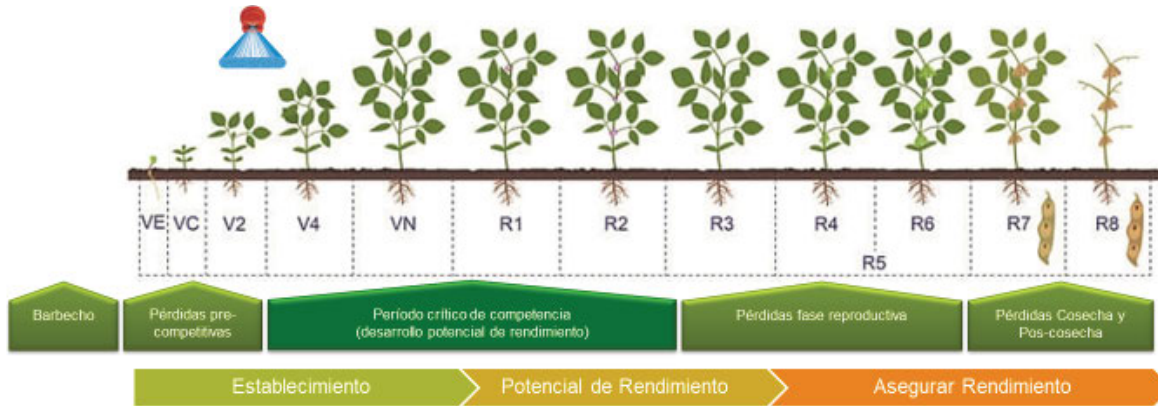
VE VC V2 V4 VN R1 R2 R3 R4 R6 R7 R8

R5

Barbecho

Pérdidas pre-competitivas

Período crítico de competencia (desarrollo potencial de rendimiento)

Pérdidas fase reproductiva

Pérdidas Cosecha y Pos-cosecha

Establecimiento

Potencial de Rendimiento

Asegurar Rendimiento